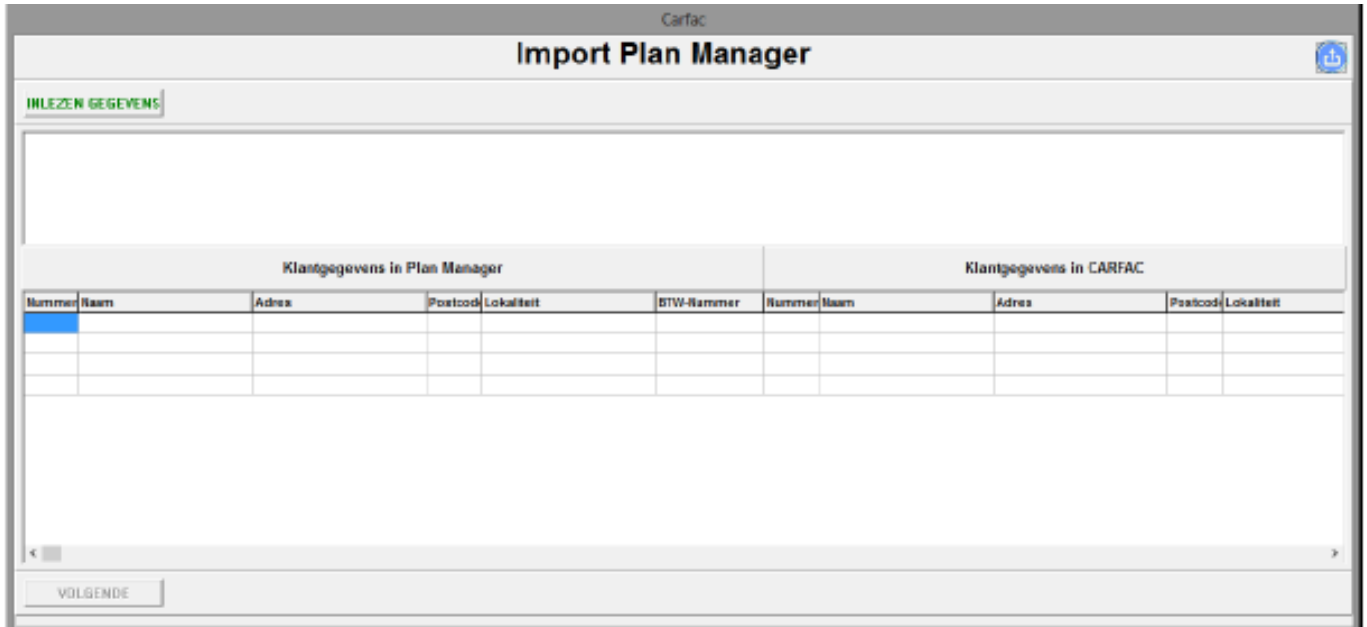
Carfac

Import Plan Manager

INLEZEN GEGEVENS

Klantgegevens in Plan Manager

Klantgegevens in CARFAC

| Nummer | Naam | Adres | Postcode | Lokaliteit | BTW-Nummer | Nummer | Naam | Adres | Postcode | Lokaliteit |
|---|---|---|---|---|---|---|---|---|---|---|
| | | | | | | | | | | |
| | | | | | | | | | | |
| | | | | | | | | | | |
| | | | | | | | | | | |

VOLGENDE